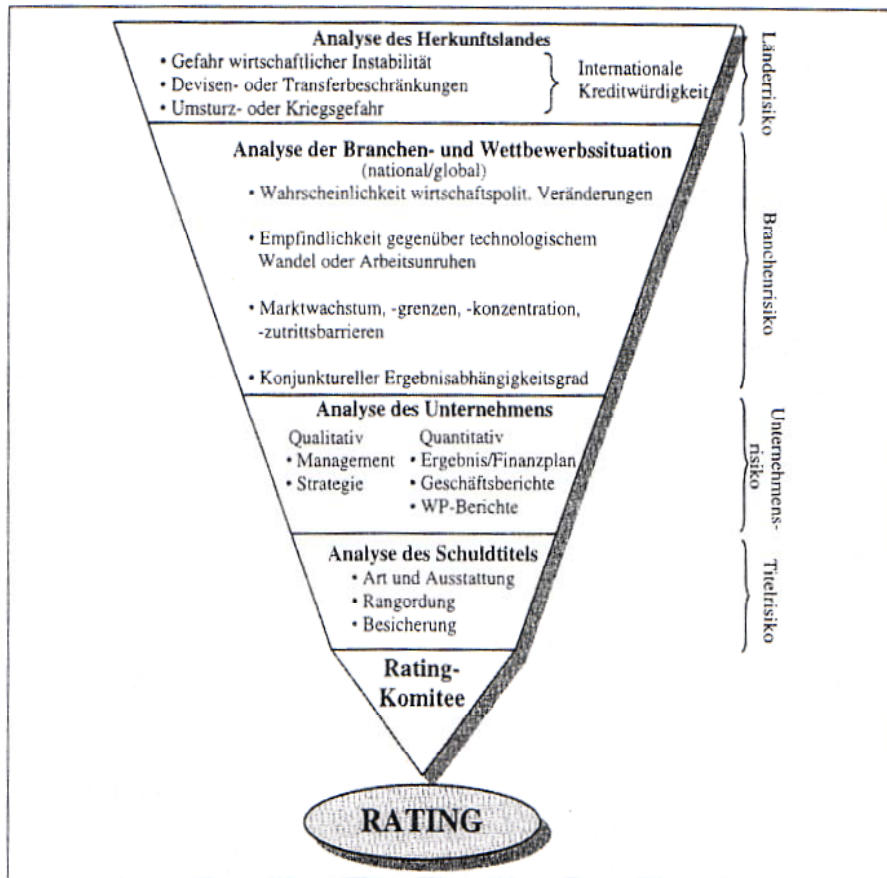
Analyse des Herkunftslandes
• Gefahr wirtschaftlicher Instabilität
• Devisen- oder Transferbeschränkungen
• Umsturz- oder Kriegsgefahr

Internationale Kreditwürdigkeit

Länderrisiko

Analyse der Branchen- und Wettbewerbssituation (national/global)
• Wahrscheinlichkeit wirtschaftspolit. Veränderungen
• Empfindlichkeit gegenüber technologischem Wandel oder Arbeitsunruhen
• Marktwachstum, -grenzen, -konzentration, -zutrittsbarrieren
• Konjunktureller Ergebnisabhängigkeitsgrad

Branchenrisiko

Analyse des Unternehmens
Qualitativ
• Management
• Strategie
Quantitativ
• Ergebnis/Finanzplan
• Geschäftsberichte
• WP-Berichte

Unternehmensrisiko

Analyse des Schuldtitels
• Art und Ausstattung
• Rangordung
• Besicherung

Titelrisiko

Rating-Komitee

RATING